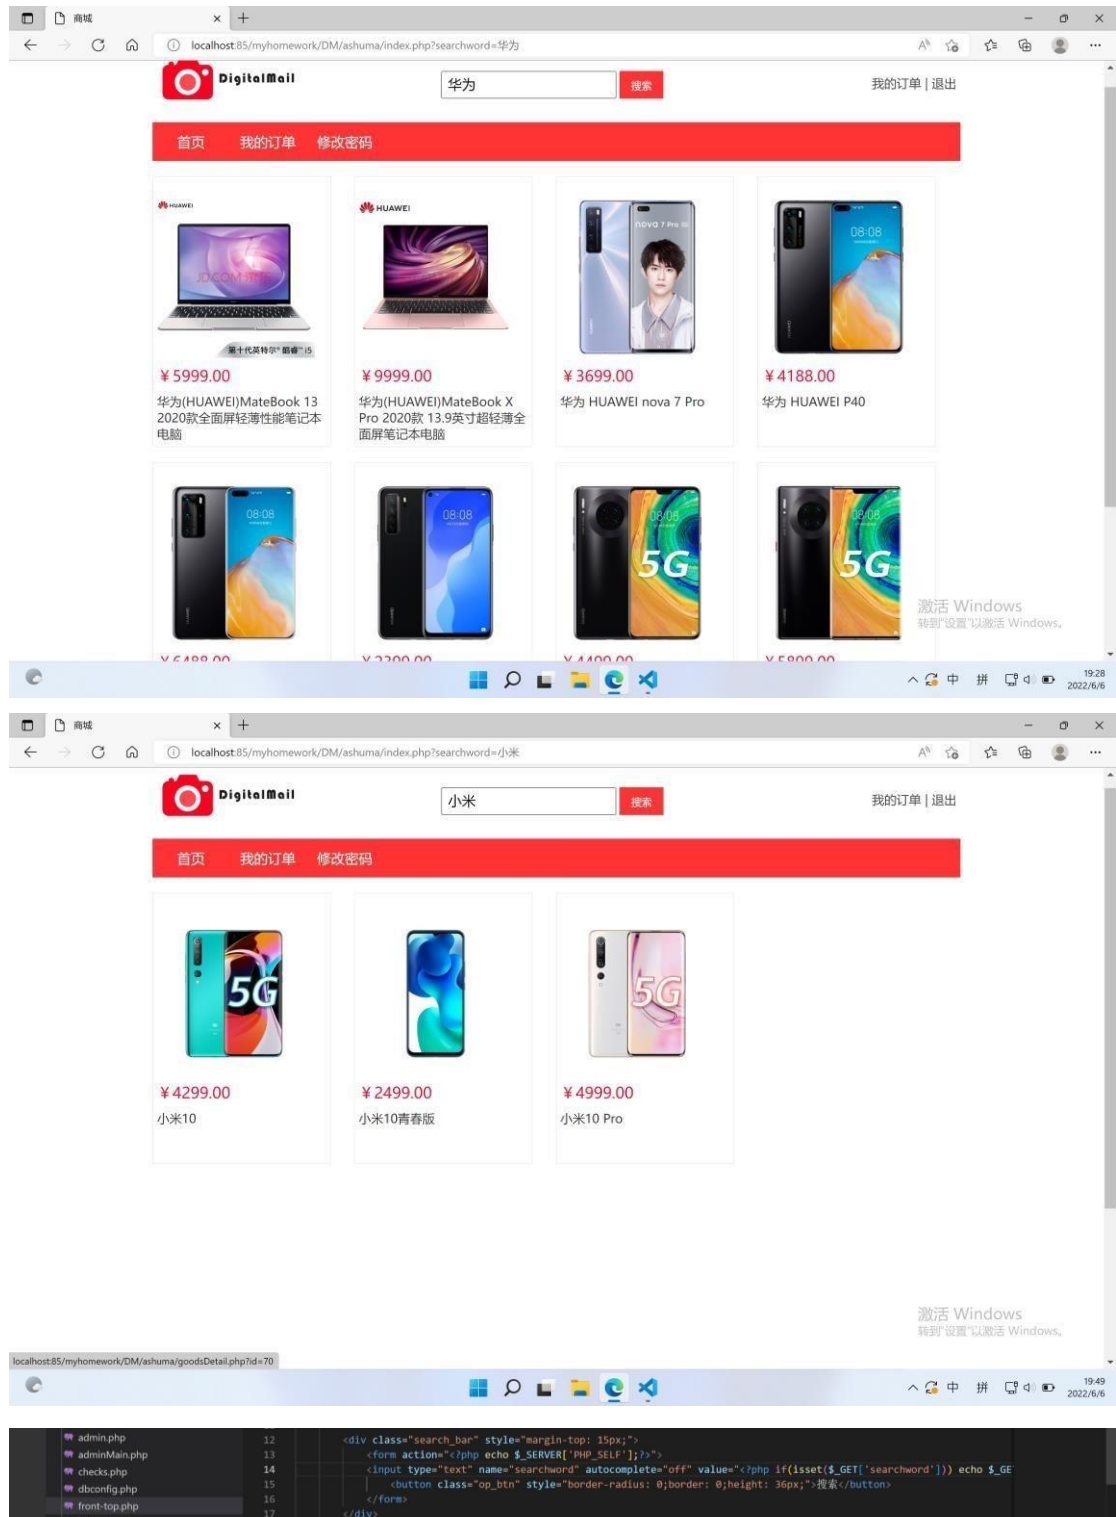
商城 × +

localhost:85/myhomework/DM/ashuma/index.php?searchword=华为

DigitalMall

华为 搜索

我的订单 | 退出

首页 我的订单 修改密码

HUAWEI

第十代英特尔® 酷睿™ i5

¥5999.00
华为(HUAWEI)MateBook 13 2020款全面屏轻薄性能笔记本电脑

HUAWEI

¥9999.00
华为(HUAWEI)MateBook X Pro 2020款 13.9英寸超轻薄全面屏笔记本电脑

nova 7 Pro 5G

¥3699.00
华为 HUAWEI nova 7 Pro

08:08

¥4188.00
华为 HUAWEI P40

08:08

08:08

08:08 5G

08:08 5G

激活 Windows
转到"设置"以激活 Windows。

中 拼 19:28 2022/6/6

商城 × +

localhost:85/myhomework/DM/ashuma/index.php?searchword=小米

DigitalMall

小米 搜索

我的订单 | 退出

首页 我的订单 修改密码

5G

¥4299.00
小米10

¥2499.00
小米10青春版

5G

¥4999.00
小米10 Pro

激活 Windows
转到"设置"以激活 Windows。

localhost:85/myhomework/DM/ashuma/goodsDetail.php?id=70

中 拼 19:49 2022/6/6

admin.php
adminMain.php
checks.php
dbconfig.php
front-top.php

12 <div class="search_bar" style="margin-top: 15px;">
13 <form action="<?php echo $_SERVER['PHP_SELF'];?>">
14 <input type="text" name="searchword" autocomplete="off" value="<?php if(isset($_GET['searchword'])) echo $_GE
15 <button class="op_btn" style="border-radius: 0;border: 0;height: 36px;">搜索</button>
16 </form>
17 </div>